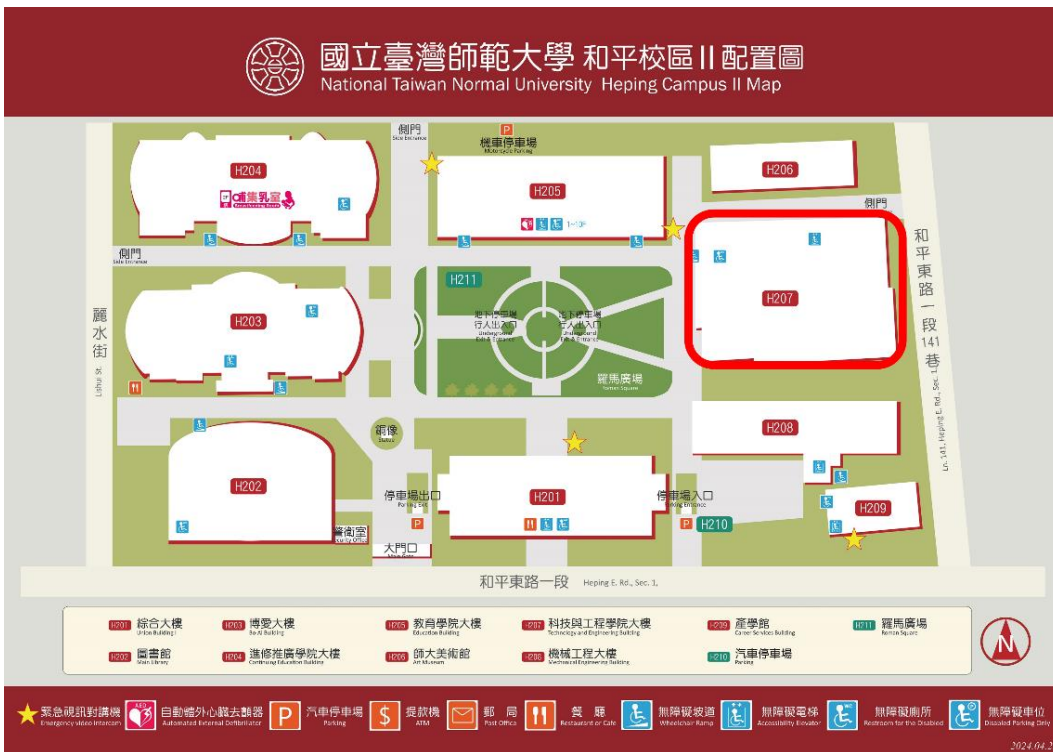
國立臺灣師範大學 和平校區II配置圖
National Taiwan Normal University Heping Campus II Map

側門
Side Entrance

P
機車停車場
Motorcycle Parking

H204
哺集乳室
Breastfeeding Room

H205
1~10F

H206

側門
Side Entrance

側門

和平東路一段141巷

H207

H211
地下停車場行人出入口
Underground Exit & Entrance
地下停車場行人出入口
Underground Exit & Entrance

羅馬廣場
Roman Square

麗水街
Lishui St.

H203

Ln. 141, Heping E. Rd., Sec. 1

H208

銅像
Statue

H202

H201

停車場出口
Parking Exit

停車場入口
Parking Entrance

H210

H209

警衛室
Security Office

大門口
Main Gate

和平東路一段 Heping E. Rd., Sec. 1

| | | | | | |
|---|---|---|---|---|---|
| H201 綜合大樓 Union Building I | H203 博愛大樓 Bo Ai Building | H205 教育學院大樓 Education Building | H207 科技與工程學院大樓 Technology and Engineering Building | H209 產學館 Career Services Building | H211 羅馬廣場 Roman Square |
| H202 圖書館 Main Library | H204 進修推廣學院大樓 Continuing Education Building | H206 師大美術館 Art Museum | H208 機械工程大樓 Mechanical Engineering Building | H210 汽車停車場 Parking | |

緊急視訊對講機 Emergency video intercom
AED 自動體外心臟去顫器 Automated External Defibrillator
P 汽車停車場 Parking
$ 提款機 ATM
郵局 Post Office
餐廳 Restaurant or Cafe
無障礙坡道 Wheelchair Ramp
無障礙電梯 Accessibility Elevator
無障礙廁所 Restroom for the Disabled
無障礙車位 Disabled Parking Only

2024.04.2